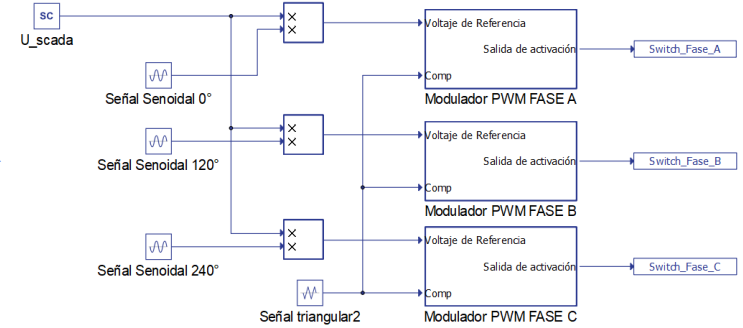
sc
U_scada

Señal Senoidal 0°

Señal Senoidal 120°

Señal Senoidal 240°

Señal triangular2

Voltaje de Referencia
Salida de activación
Comp
Modulador PWM FASE A

Voltaje de Referencia
Salida de activación
Comp
Modulador PWM FASE B

Voltaje de Referencia
Salida de activación
Comp
Modulador PWM FASE C

Switch_Fase_A
Switch_Fase_B
Switch_Fase_C